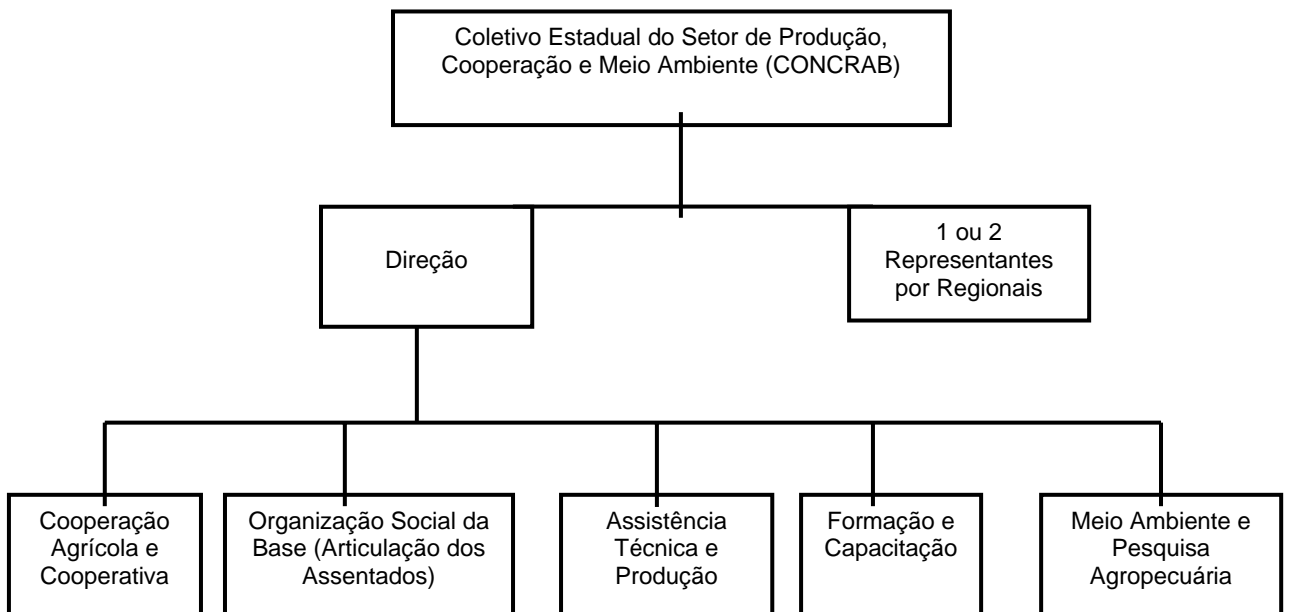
Coletivo Estadual do Setor de Produção, Cooperação e Meio Ambiente (CONCRAB)

Direção

1 ou 2 Representantes por Regionais

Cooperação Agrícola e Cooperativa

Organização Social da Base (Articulação dos Assentados)

Assistência Técnica e Produção

Formação e Capacitação

Meio Ambiente e Pesquisa Agropecuária